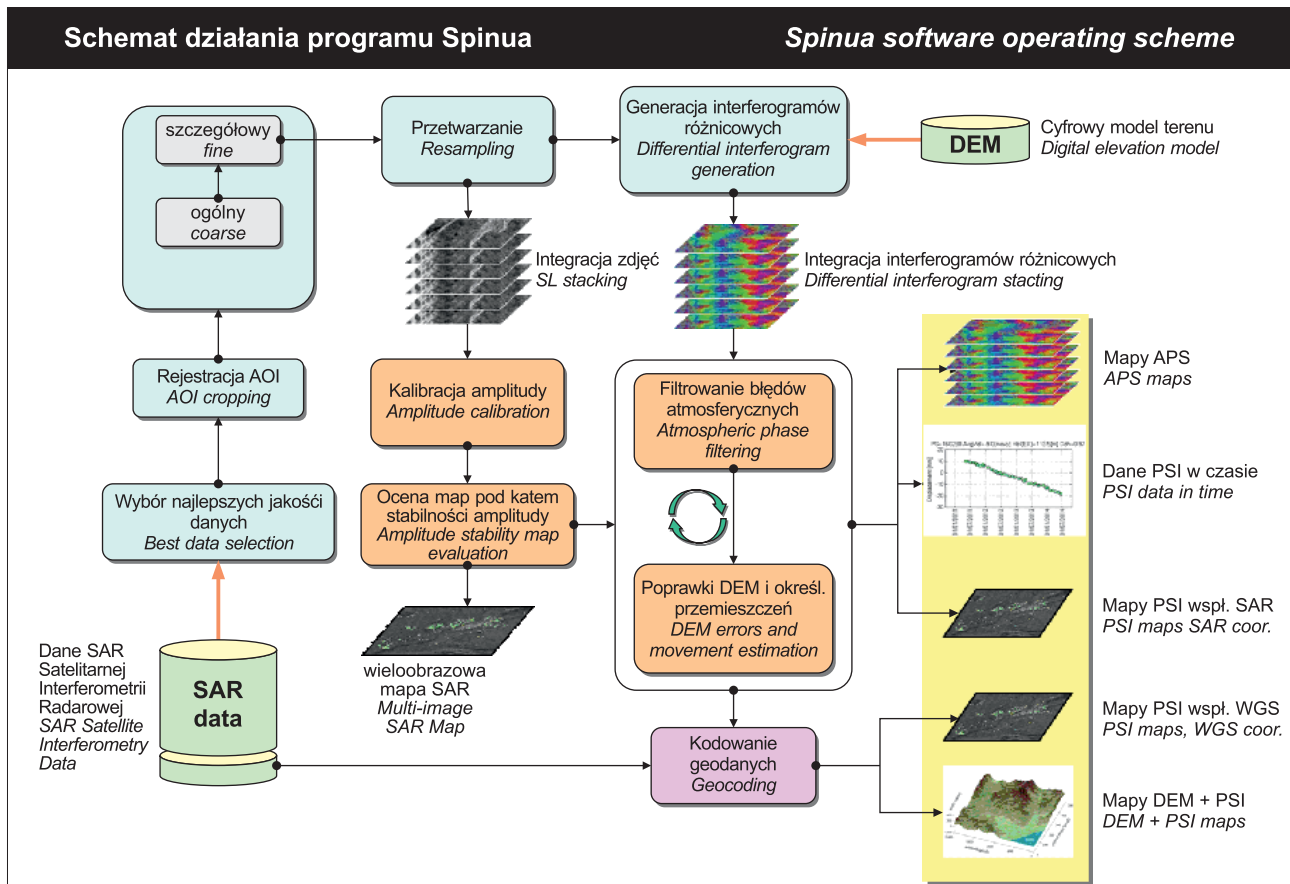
Schemat działania programu Spinua

Spinua software operating scheme

szczegółowy
*fine*

ogólny
*coarse*

Przetwarzanie
*Resampling*

Generacja interferogramów różnicowych
*Differential interferogram generation*

DEM

Cyfrowy model terenu
*Digital elevation model*

Integracja zdjęć
*SL stacking*

Integracja interferogramów różnicowych
*Differential interferogram stacting*

Rejestracja AOI
*AOI cropping*

Kalibracja amplitudy
*Amplitude calibration*

Filtrowanie błędów atmosferycznych
*Atmospheric phase filtering*

Mapy APS
*APS maps*

Dane PSI w czasie
*PSI data in time*

Wybór najlepszych jakości danych
*Best data selection*

Ocena map pod katem stabilności amplitudy
*Amplitude stability map evaluation*

Poprawki DEM i określ. przemieszczeń
*DEM errors and movement estimation*

Mapy PSI współ. SAR
*PSI maps SAR coor.*

Dane SAR Satelitarnej Interferometrii Radarowej
*SAR Satellite Interferometry Data*

SAR data

wieloobrazowa mapa SAR
*Multi-image SAR Map*

Mapy PSI współ. WGS
*PSI maps, WGS coor.*

Kodowanie geodanych
*Geocoding*

Mapy DEM + PSI
*DEM + PSI maps*